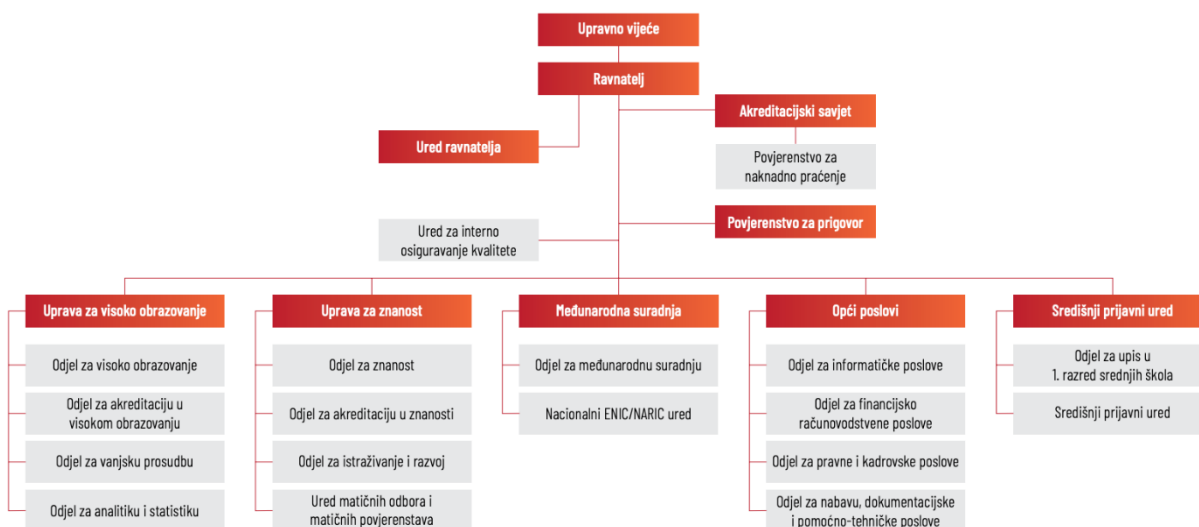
Upravno vijeće

Ravnatelj

Akreditacijski savjet

Ured ravnatelja

Povjerenstvo za naknadno praćenje

Ured za interno osiguravanje kvalitete

Povjerenstvo za prigovor

Uprava za visoko obrazovanje

Odjel za visoko obrazovanje

Odjel za akreditaciju u visokom obrazovanju

Odjel za vanjsku prosudbu

Odjel za analitiku i statistiku

Uprava za znanost

Odjel za znanost

Odjel za akreditaciju u znanosti

Odjel za istraživanje i razvoj

Ured matičnih odbora i matičnih povjerenstava

Međunarodna suradnja

Odjel za međunarodnu suradnju

Nacionalni ENIC/NARIC ured

Opći poslovi

Odjel za informatičke poslove

Odjel za financijsko računovodstvene poslove

Odjel za pravne i kadrovske poslove

Odjel za nabavu, dokumentacijske i pomoćno-tehničke poslove

Središnji prijavni ured

Odjel za upis u 1. razred srednjih škola

Središnji prijavni ured